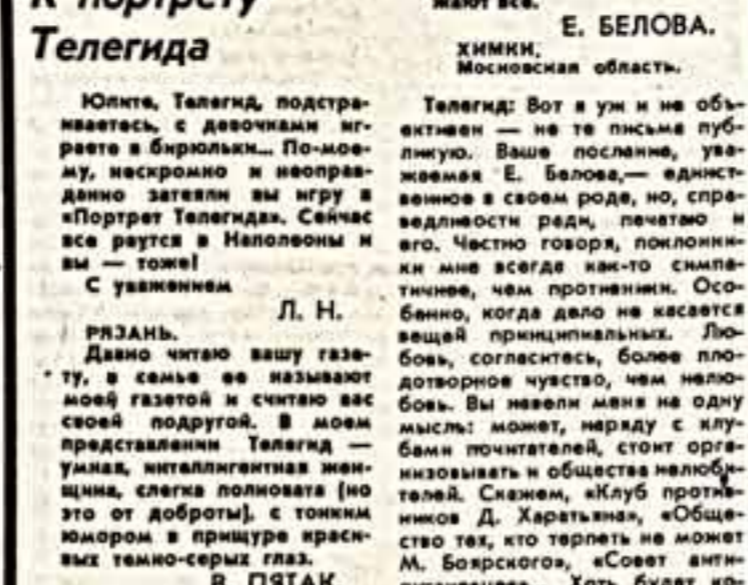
К портрету Телегида

Юлите, Телегид, подстраиваетесь, с девочками играете в бирюльки... По-моему, нескромно и неоправданно затеяли вы игру в «Портрет Телегида». Сейчас все рвутся в Наполеоны и вы — тоже!

С уважением

Л. Н.

РЯЗАНЬ.

Давно читаю вашу газету, в семье ее называют моей газетой и считаю вас своей подругой. В моем представлении Телегид — умная, интеллигентная женщина, слегка полновата (но это от доброты), с тонким юмором в прищуре красивых темно-серых глаз.

В. ПЯТАК

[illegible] все.

Е. БЕЛОВА.

ХИМКИ,
Московская область.

Телегид: Вот я уж и не объективен — не те письма публикую. Ваше послание, уважаемая Е. Белова,— единственное в своем роде, но, справедливости ради, печатаю и его. Честно говоря, поклонники мне всегда как-то симпатичнее, чем противники. Особенно, когда дело не касается вещей принципиальных. Любовь, согласитесь, более плодотворное чувство, чем нелюбовь. Вы навели меня на одну мысль: может, наряду с клубами почитателей, стоит организовывать и общества нелюбителей. Скажем, «Клуб противников Д. Харатьяна», «Общество тех, кто терпеть не может М. Боярского», «Совет анти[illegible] Хоть будет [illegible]